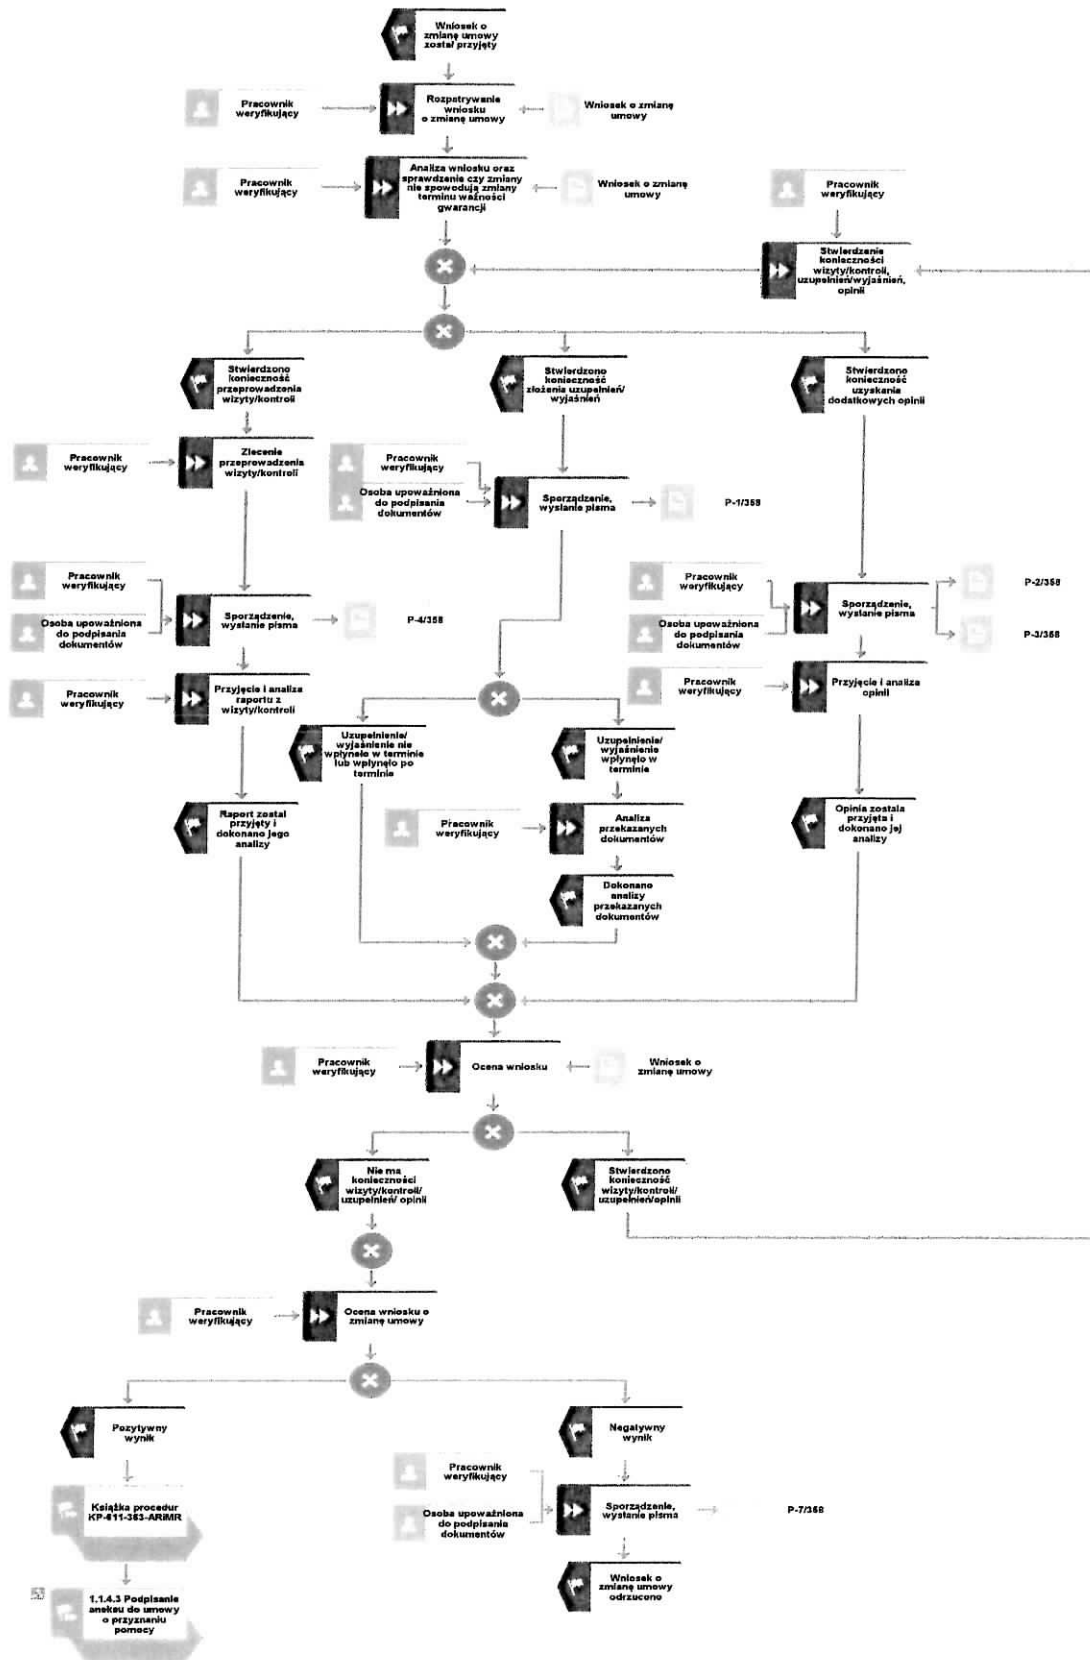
Wniosek o zmianę umowy został przyjęty

Pracownik weryfikujący

Rozpatrywanie wniosku o zmianę umowy

Wniosek o zmianę umowy

Pracownik weryfikujący

Analiza wniosku oraz sprawdzenie czy zmiany nie spowodują zmiany terminu ważności gwarancji

Wniosek o zmianę umowy

Pracownik weryfikujący

Stwierdzenie konieczności wizyty/kontroli, uzupełnień/wyjaśnień, opinii

Stwierdzono konieczność przeprowadzenia wizyty/kontroli

Stwierdzono konieczność złożenia uzupełnień/ wyjaśnień

Stwierdzono konieczność uzyskania dodatkowych opinii

Pracownik weryfikujący

Zlecenie przeprowadzenia wizyty/kontroli

Pracownik weryfikujący

Osoba upoważniona do podpisania dokumentów

Sporządzenie, wysłanie pisma

P-1/358

Pracownik weryfikujący

Osoba upoważniona do podpisania dokumentów

Sporządzenie, wysłanie pisma

P-4/358

Pracownik weryfikujący

Osoba upoważniona do podpisania dokumentów

Sporządzenie, wysłanie pisma

P-2/358

P-3/358

Pracownik weryfikujący

Przyjęcie i analiza raportu z wizyty/kontroli

Pracownik weryfikujący

Przyjęcie i analiza opinii

Uzupełnienie/ wyjaśnienie nie wpłynęło w terminie lub wpłynęło po terminie

Uzupełnienie/ wyjaśnienie wpłynęło w terminie

Raport został przyjęty i dokonano jego analizy

Pracownik weryfikujący

Analiza przekazanych dokumentów

Opinia została przyjęta i dokonano jej analizy

Dokonano analizy przekazanych dokumentów

Pracownik weryfikujący

Ocena wniosku

Wniosek o zmianę umowy

Nie ma konieczności wizyty/kontroli/ uzupełnień/ opinii

Stwierdzono konieczność wizyty/kontroli/ uzupełnień/opinii

Pracownik weryfikujący

Ocena wniosku o zmianę umowy

Pozytywny wynik

Negatywny wynik

Pracownik weryfikujący

Osoba upoważniona do podpisania dokumentów

Sporządzenie, wysłanie pisma

P-7/358

Książka procedur KP-611-383-ARiMR

1.1.4.3 Podpisanie aneksu do umowy o przyznaniu pomocy

Wniosek o zmianę umowy odrzucono